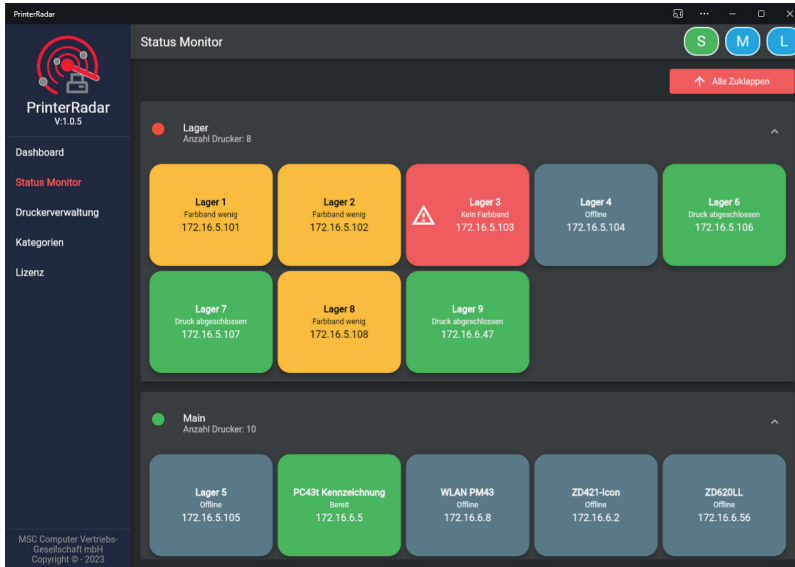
PrinterRadar

PrinterRadar
V:1.0.5

Dashboard
Status Monitor
Druckerverwaltung
Kategorien
Lizenz

MSC Computer Vertriebs-Gesellschaft mbH
Copyright © - 2023

Status Monitor

S M L

Alle Zuklappen

Lager
Anzahl Drucker: 8

Lager 1
Farbband wenig
172.16.5.101

Lager 2
Farbband wenig
172.16.5.102

Lager 3
Kein Farbband
172.16.5.103

Lager 4
Offline
172.16.5.104

Lager 6
Druck abgeschlossen
172.16.5.106

Lager 7
Druck abgeschlossen
172.16.5.107

Lager 8
Farbband wenig
172.16.5.108

Lager 9
Druck abgeschlossen
172.16.6.47

Main
Anzahl Drucker: 10

Lager 5
Offline
172.16.5.105

PC43t Kennzeichnung
Bereit
172.16.6.5

WLAN PM43
Offline
172.16.6.8

ZD421-icon
Offline
172.16.6.2

ZD620LL
Offline
172.16.6.56